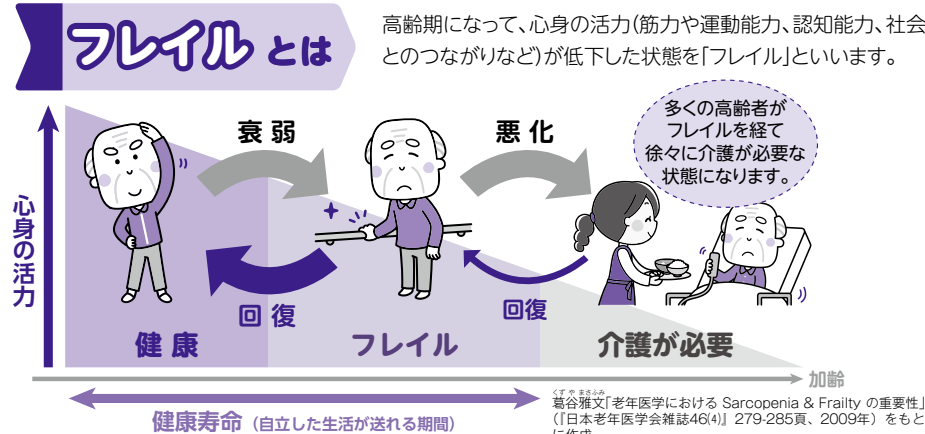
フレイル とは

高齢期になって、心身の活力(筋力や運動能力、認知能力、社会とのつながりなど)が低下した状態を「フレイル」といいます。

心身の活力

衰弱

悪化

多くの高齢者がフレイルを経て徐々に介護が必要な状態になります。

回復

回復

健康

フレイル

介護が必要

加齢

健康寿命(自立した生活が送れる期間)

くずや まさふみ
葛谷雅文「老年医学における Sarcopenia & Frailty の重要性」(『日本老年医学会雑誌46(4)』279-285頁、2009年)をもとに作成